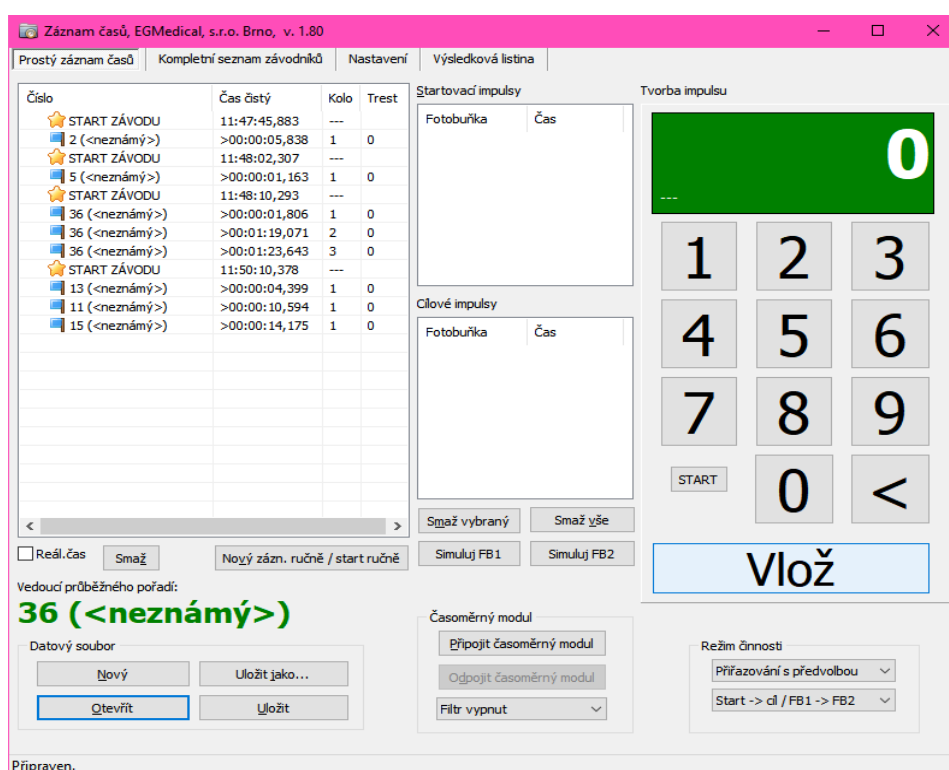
Záznam časů, EGMedical, s.r.o. Brno, v. 1.80

Prostý záznam časů | Kompletní seznam závodníků | Nastavení | Výsledková listina

| Číslo | Čas čistý | Kolo | Trest |
|---|---|---|---|
| START ZÁVODU | 11:47:45,883 | --- | |
| 2 (<neznámý>) | >00:00:05,838 | 1 | 0 |
| START ZÁVODU | 11:48:02,307 | --- | |
| 5 (<neznámý>) | >00:00:01,163 | 1 | 0 |
| START ZÁVODU | 11:48:10,293 | --- | |
| 36 (<neznámý>) | >00:00:01,806 | 1 | 0 |
| 36 (<neznámý>) | >00:01:19,071 | 2 | 0 |
| 36 (<neznámý>) | >00:01:23,643 | 3 | 0 |
| START ZÁVODU | 11:50:10,378 | --- | |
| 13 (<neznámý>) | >00:00:04,399 | 1 | 0 |
| 11 (<neznámý>) | >00:00:10,594 | 1 | 0 |
| 15 (<neznámý>) | >00:00:14,175 | 1 | 0 |

Reál.čas
Smaž
Nový zázn. ručně / start ručně

Vedoucí průběžného pořadí:
36 (<neznámý>)

Datový soubor
Nový
Uložit jako...
Otevřít
Uložit

Startovací impulsy
| Fotobuňka | Čas |
|---|---|

Cílové impulsy
| Fotobuňka | Čas |
|---|---|

Smaž vybraný
Smaž vše
Simuluj FB1
Simuluj FB2

Časoměrný modul
Připojit časoměrný modul
Odpojit časoměrný modul
Filtr vypnut

Tvorba impulsu
0
---
1 2 3
4 5 6
7 8 9
START 0 <
Vlož

Režim činnosti
Přiřazování s předvolbou
Start -> cíl / FB1 -> FB2

Připraven.